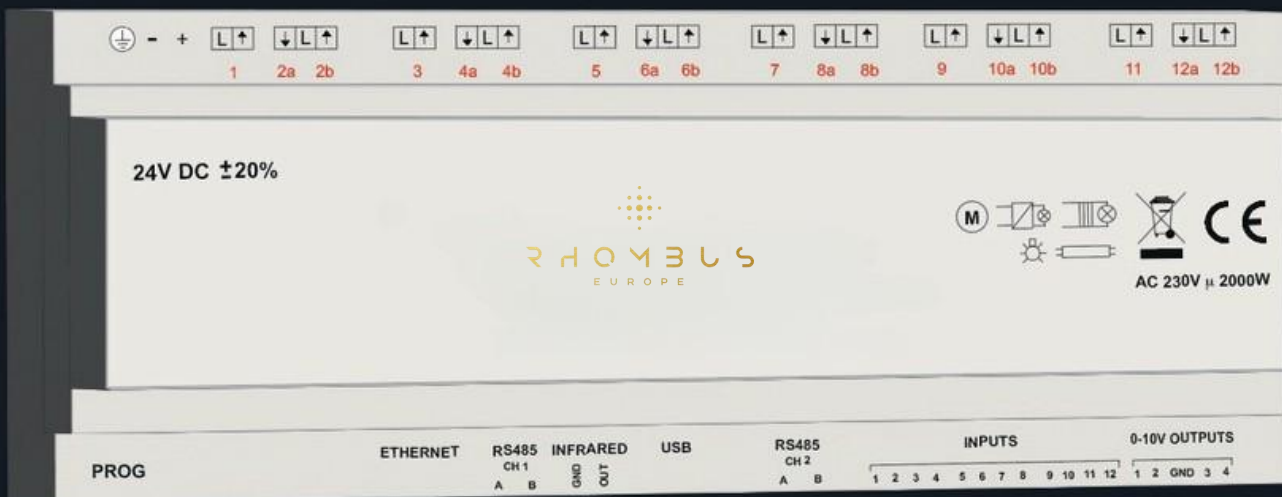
- + L ↑ ↓ L ↑ L ↑ ↓ L ↑ L ↑ ↓ L ↑ L ↑ ↓ L ↑ L ↑ ↓ L ↑ L ↑ ↓ L ↑

1 2a 2b 3 4a 4b 5 6a 6b 7 8a 8b 9 10a 10b 11 12a 12b

24V DC ±20%

RHOMBUS
EUROPE

M

CE

AC 230V μ 2000W

PROG

ETHERNET

RS485
CH 1
A B

INFRARED
GND OUT

USB

RS485
CH 2
A B

INPUTS
1 2 3 4 5 6 7 8 9 10 11 12

0-10V OUTPUTS
1 2 GND 3 4